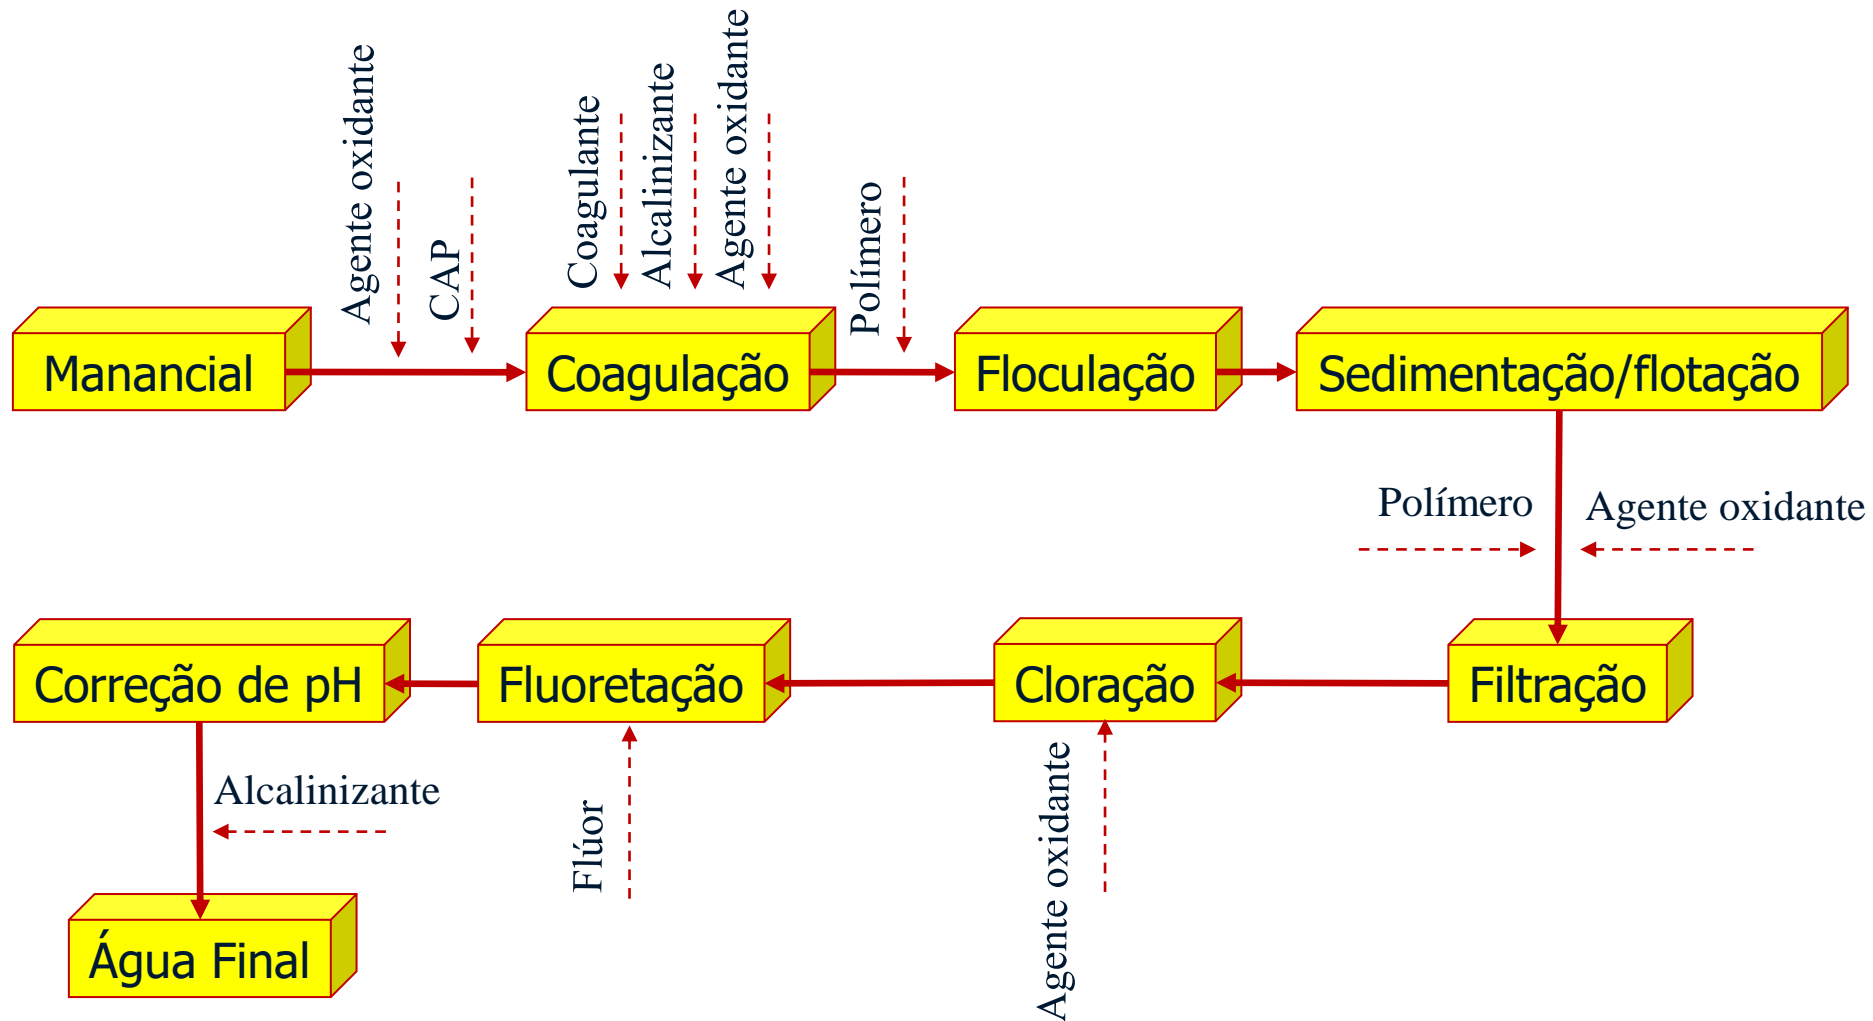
Agente oxidante
CAP
Coagulante
Alcalinizante
Agente oxidante
Polímero

Manancial
Coagulação
Floculação
Sedimentação/flotação

Polímero
Agente oxidante

Correção de pH
Fluoretação
Cloração
Filtração

Alcalinizante
Flúor
Agente oxidante

Água Final